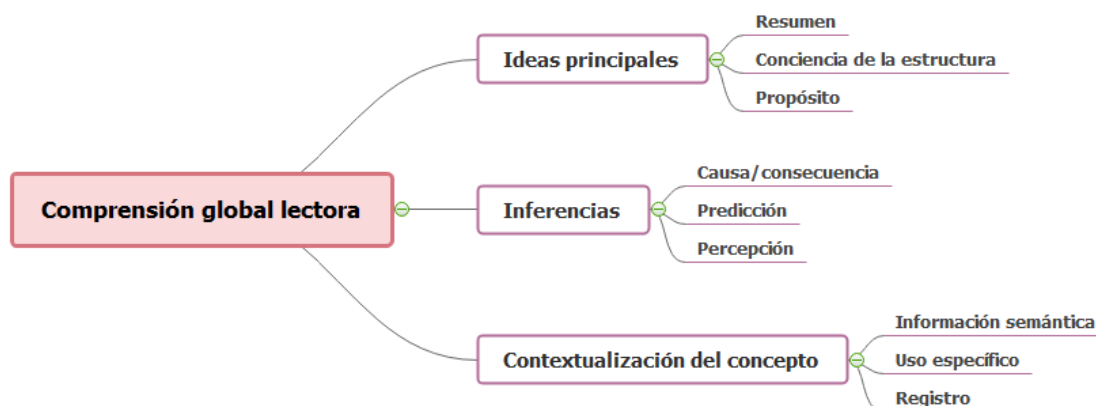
Comprensión global lectora

Ideas principales

Resumen

Conciencia de la estructura

Propósito

Inferencias

Causa/consecuencia

Predicción

Percepción

Contextualización del concepto

Información semántica

Uso específico

Registro